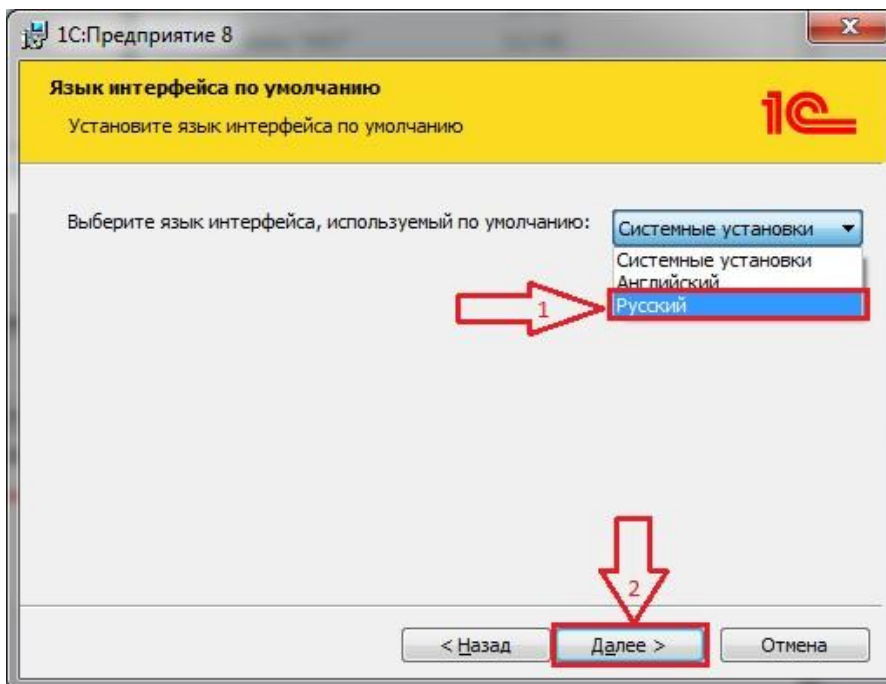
1С:Предприятие 8

Язык интерфейса по умолчанию

Установите язык интерфейса по умолчанию

1С

Выберите язык интерфейса, используемый по умолчанию:

Системные установки

Системные установки
Английский
Русский

1

2

< Назад

Далее >

Отмена